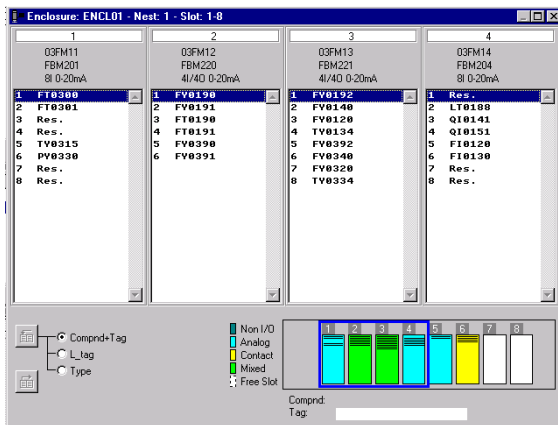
Enclosure: ENCL01 - Nest: 1 - Slot: 1-8

1
03FM11
FBM201
8I 0-20mA
1 FT0300
2 FT0301
3 Res.
4 Res.
5 TY0315
6 PY0330
7 Res.
8 Res.

2
03FM12
FBM220
4I/4O 0-20mA
1 FY0190
2 FY0191
3 FT0190
4 FT0191
5 FY0390
6 FY0391

3
03FM13
FBM221
4I/4O 0-20mA
1 FY0192
2 FY0140
3 FY0120
4 TY0134
5 FY0392
6 FY0340
7 FY0320
8 TY0334

4
03FM14
FBM204
8I 0-20mA
1 Res.
2 LT0188
3 QI0141
4 QI0151
5 FI0120
6 FI0130
7 Res.
8 Res.

Compnd+Tag
L_tag
Type

Non I/O
Analog
Contact
Mixed
Free Slot

1 2 3 4 5 6 7 8

Compnd:
Tag: